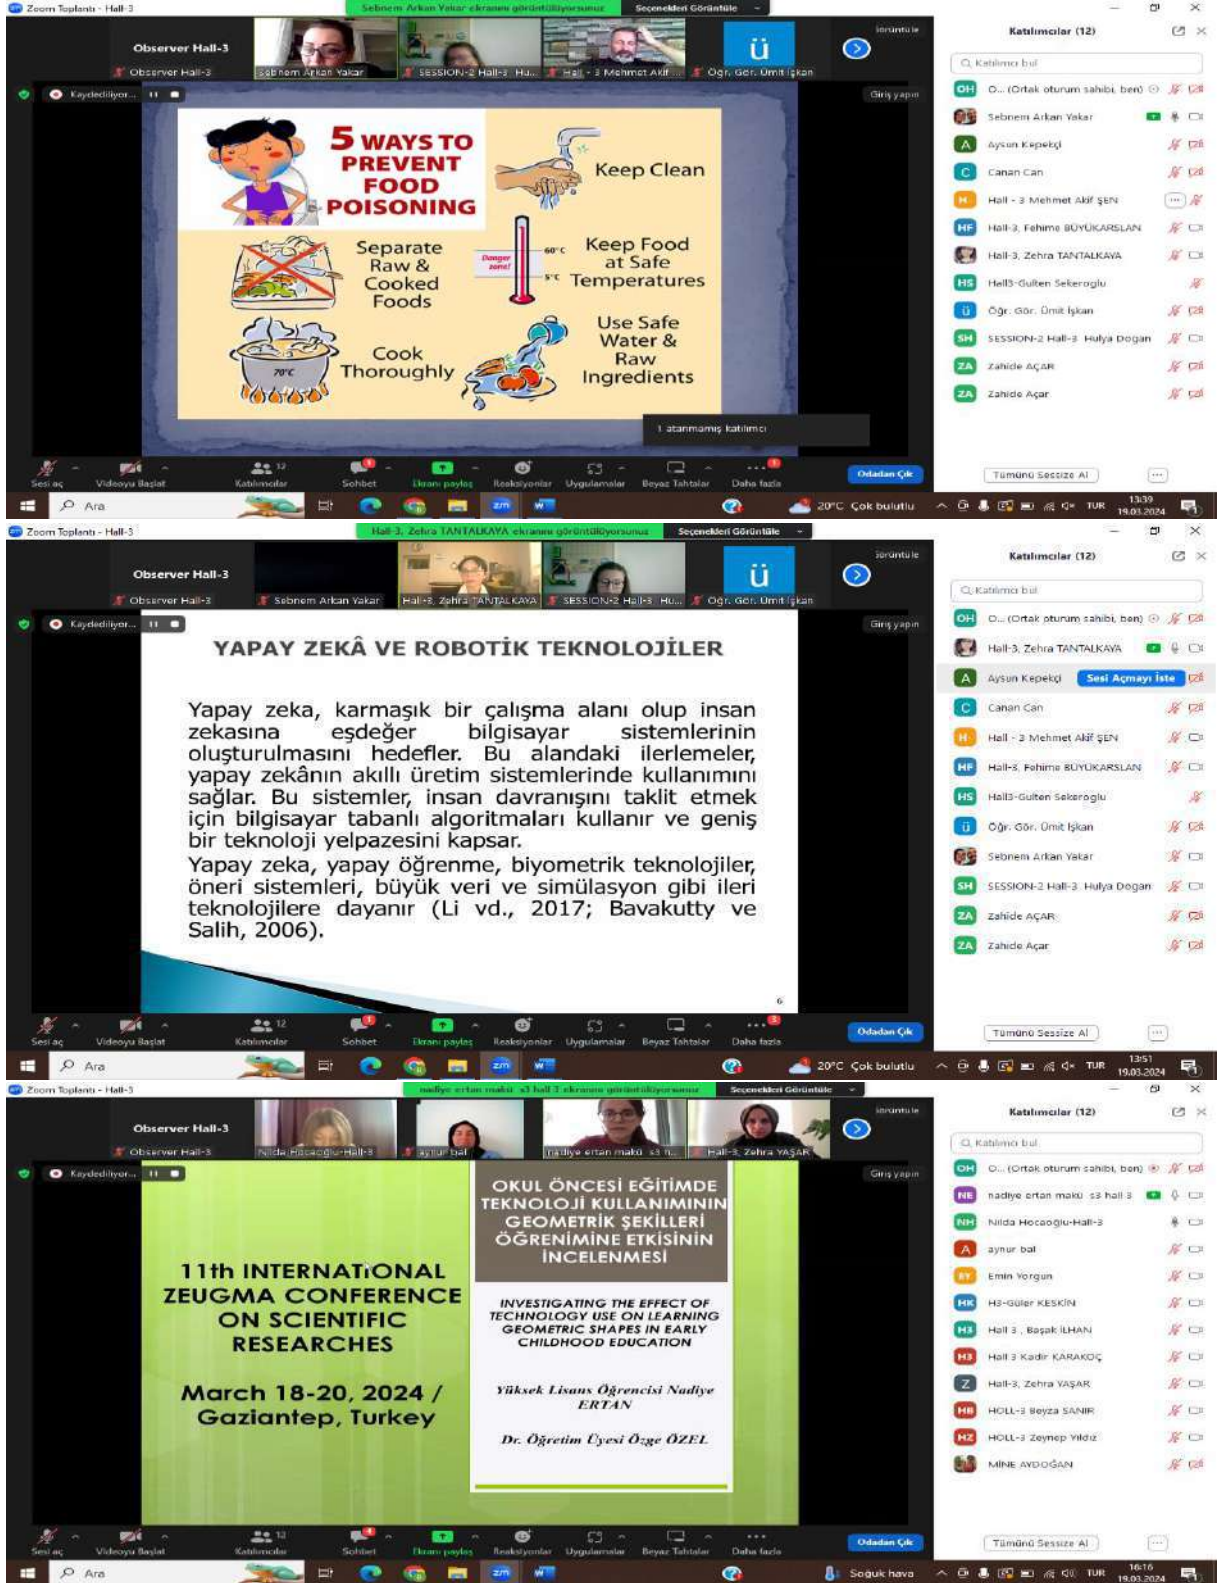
Zoom Toplantı - Hall-3

Sebnem Arkan Yakar ekranını görüntülüyorsunuz  Seçenekleri Görüntüle

Observer Hall-3
Observer Hall-3
Sebnem Arkan Yakar
SESSION-2 Hall-3 Hu...
Hall - 3 Mehmet Akif...
Öğr. Gör. Ümit İşkan

Kaydediliyor...

Giriş yapın

5 WAYS TO PREVENT FOOD POISONING

Keep Clean

Separate Raw & Cooked Foods

Keep Food at Safe Temperatures

60°C
Danger zone!
5°C

Cook Thoroughly

70°C

Use Safe Water & Raw Ingredients

1 atanmamış katılımcı

Katılımcılar (12)

Katılımcı bul

O... (Ortak oturum sahibi, ben)
Sebnem Arkan Yakar
Aysun Kepekçi
Canan Can
Hall - 3 Mehmet Akif ŞEN
Hall-3, Fehime BÜYÜKARSLAN
Hall-3, Zehra TANTALKAYA
Hall3-Gulten Sekeroglu
Öğr. Gör. Ümit İşkan
SESSION-2 Hall-3 Hulya Dogan
Zahide AÇAR
Zahide Açar

Sesi aç  Videoyu Başlat  Katılımcılar 12  Sohbet  Ekranı paylaş  Reaksiyonlar  Uygulamalar  Beyaz Tahtalar  Daha fazla  Odadan Çık

Tümünü Sessize Al

Ara  20°C Çok bulutlu  TUR  13:39 19.03.2024

Zoom Toplantı - Hall-3

Hall-3, Zehra TANTALKAYA ekranını görüntülüyorsunuz  Seçenekleri Görüntüle

Observer Hall-3
Observer Hall-3
Sebnem Arkan Yakar
Hall-3, Zehra TANTALKAYA
SESSION-2 Hall-3 Hu...
Öğr. Gör. Ümit İşkan

Kaydediliyor...

Giriş yapın

YAPAY ZEKÂ VE ROBOTİK TEKNOLOJİLER

Yapay zeka, karmaşık bir çalışma alanı olup insan zekasına eşdeğer bilgisayar sistemlerinin oluşturulmasını hedefler. Bu alandaki ilerlemeler, yapay zekânın akıllı üretim sistemlerinde kullanımını sağlar. Bu sistemler, insan davranışını taklit etmek için bilgisayar tabanlı algoritmaları kullanır ve geniş bir teknoloji yelpazesini kapsar.
Yapay zeka, yapay öğrenme, biyometrik teknolojiler, öneri sistemleri, büyük veri ve simülasyon gibi ileri teknolojilere dayanır (Li vd., 2017; Bavakutty ve Salih, 2006).

6

Katılımcılar (12)

Katılımcı bul

O... (Ortak oturum sahibi, ben)
Hall-3, Zehra TANTALKAYA
Aysun Kepekçi  Sesi Açmayı İste
Canan Can
Hall - 3 Mehmet Akif ŞEN
Hall-3, Fehime BÜYÜKARSLAN
Hall3-Gulten Sekeroglu
Öğr. Gör. Ümit İşkan
Sebnem Arkan Yakar
SESSION-2 Hall-3 Hulya Dogan
Zahide AÇAR
Zahide Açar

Sesi aç  Videoyu Başlat  Katılımcılar 12  Sohbet  Ekranı paylaş  Reaksiyonlar  Uygulamalar  Beyaz Tahtalar  Daha fazla  Odadan Çık

Tümünü Sessize Al

Ara  20°C Çok bulutlu  TUR  13:51 19.03.2024

Zoom Toplantı - Hall-3

nadiye ertan maku s3 hall 3 ekranını görüntülüyorsunuz  Seçenekleri Görüntüle

Observer Hall-3
Observer Hall-3
Nilda Hocaoğlu-Hall-3
aynur bal
nadiye ertan makü s3 h...
Hall-3, Zehra YAŞAR

Kaydediliyor...

Giriş yapın

11th INTERNATIONAL ZEUGMA CONFERENCE ON SCIENTIFIC RESEARCHES

March 18-20, 2024 / Gaziantep, Turkey

OKUL ÖNCESİ EĞİTİMDE TEKNOLOJİ KULLANIMININ GEOMETRİK ŞEKİLLERİ ÖĞRENİMİNE ETKİSİNİN İNCELENMESİ

INVESTIGATING THE EFFECT OF TECHNOLOGY USE ON LEARNING GEOMETRIC SHAPES IN EARLY CHILDHOOD EDUCATION

Yüksek Lisans Öğrencisi Nadiye ERTAN

Dr. Öğretim Üyesi Özge ÖZEL

Katılımcılar (12)

Katılımcı bul

O... (Ortak oturum sahibi, ben)
nadiye ertan makü s3 hall 3
Nilda Hocaoğlu-Hall-3
aynur bal
Emin Yorgun
H3-Güler KESKİN
Hall 3 , Başak İLHAN
Hall 3 Kadir KARAKOÇ
Hall-3, Zehra YAŞAR
HOLL-3 Beyza SANIR
HOLL-3 Zeynep Yıldız
MİNE AYDOĞAN

Sesi aç  Videoyu Başlat  Katılımcılar 12  Sohbet  Ekranı paylaş  Reaksiyonlar  Uygulamalar  Beyaz Tahtalar  Daha fazla  Odadan Çık

Tümünü Sessize Al

Ara  Soğuk hava  TUR  16:16 19.03.2024